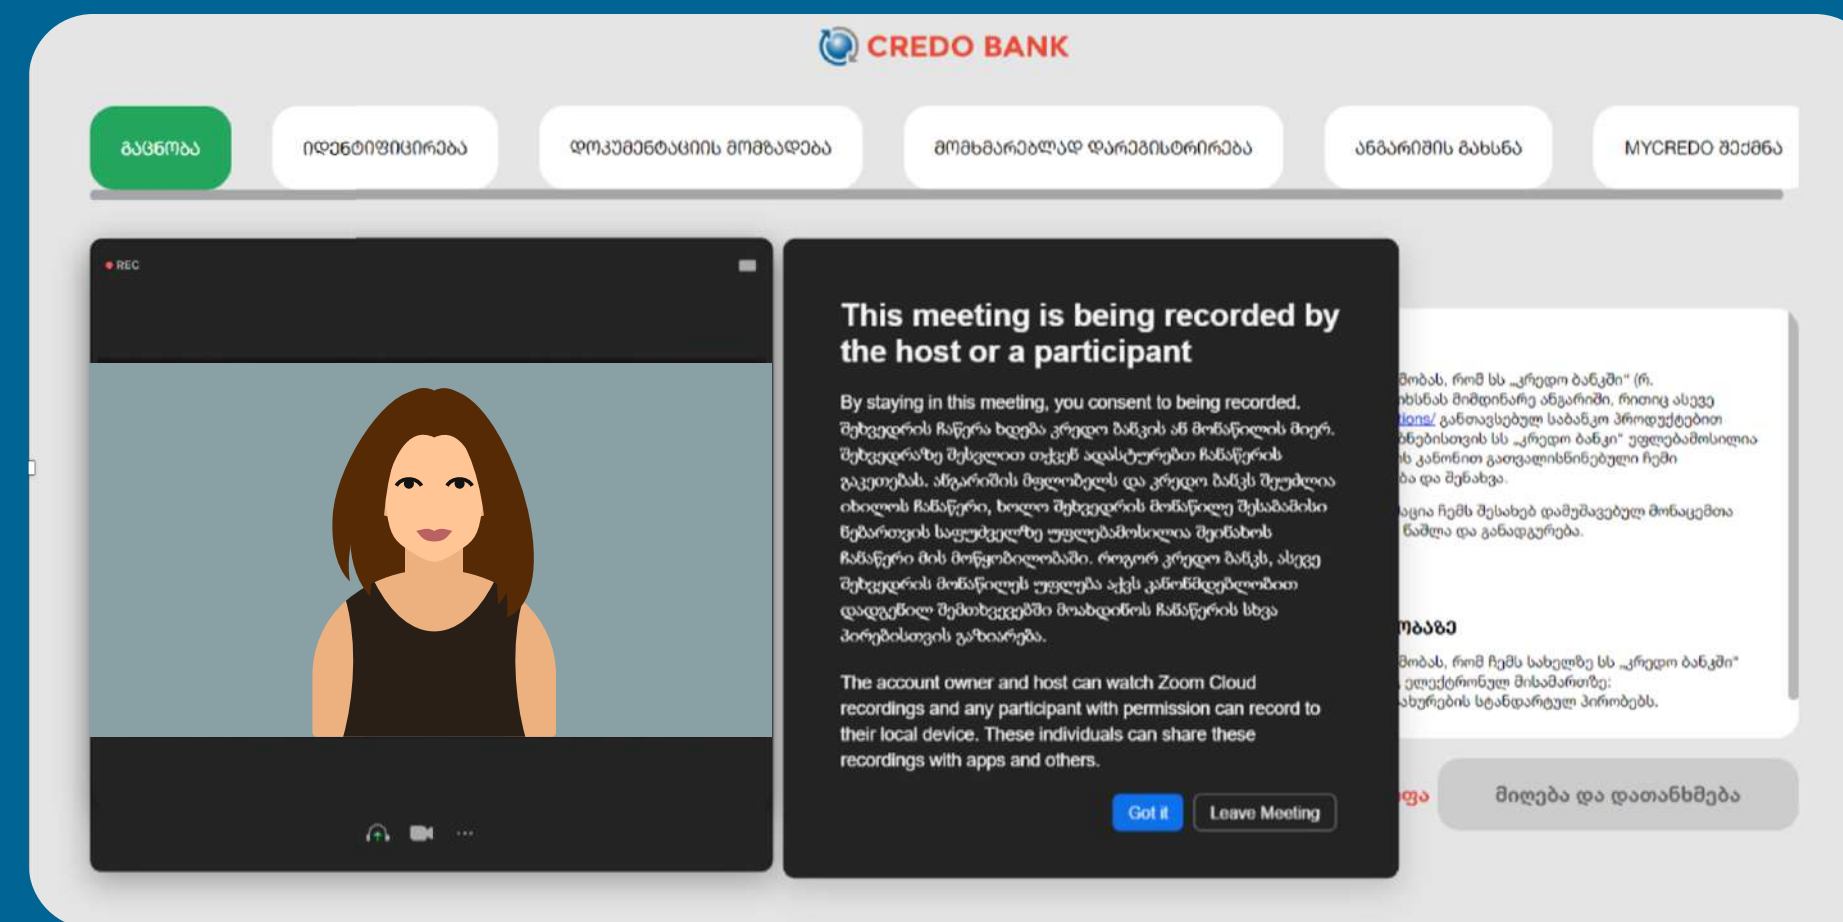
CREDO BANK

გაცნობა

იდენტიფიცირება

დოკუმენტაციის მომზადება

მომხმარებლად დარეგისტრირება

ანგარიშის გახსნა

MYCREDO შექმნა

REC

This meeting is being recorded by the host or a participant

By staying in this meeting, you consent to being recorded. შეხვედრის ჩაწერა ხდება კრედო ბანკის ან მონაწილის მიერ. შეხვედრაზე შესვლით თქვენ ადასტურებთ ჩაწერის გაკეთებას. ანგარიშის მფლობელს და კრედო ბანკს შეუძლია იხილოს ჩანაწერი, ხოლო შეხვედრის მონაწილე შესაბამისი ნებართვის საფუძველზე უფლებამოსილია შეინახოს ჩანაწერი მის მოწყობილობაში. როგორც კრედო ბანკს, ასევე შეხვედრის მონაწილეს უფლება აქვს კანონმდებლობით დადგენილ შემთხვევებში მოახდინოს ჩანაწერის სხვა პირებისთვის გაზიარება.

The account owner and host can watch Zoom Cloud recordings and any participant with permission can record to their local device. These individuals can share these recordings with apps and others.

Got it

Leave Meeting

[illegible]მობას, რომ სს „კრედო ბანკში" (რ. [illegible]ხსნას მიმდინარე ანგარიში, რითიც ასევე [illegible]tions/ განთავსებულ საბანკო პროდუქტებით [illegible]ნებისთვის სს „კრედო ბანკი" უფლებამოსილია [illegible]ს კანონით გათვალისწინებული ჩემი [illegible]ბა და შენახვა.

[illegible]აცია ჩემს შესახებ დამუშავებულ მონაცემთა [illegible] წაშლა და განადგურება.

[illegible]ობაზე

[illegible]მობას, რომ ჩემს სახელზე სს „კრედო ბანკში" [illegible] ელექტრონულ მისამართზე: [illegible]ახურების სტანდარტულ პირობებს.

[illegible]ფა

მიღება და დათანხმება